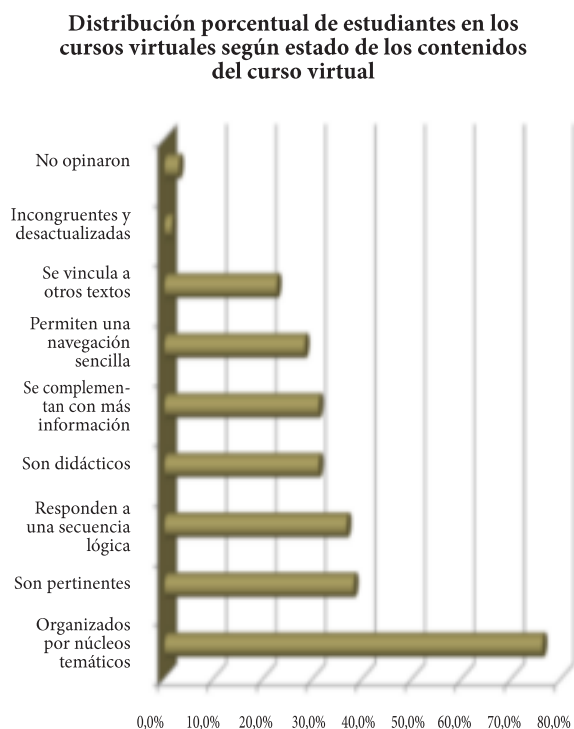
Distribución porcentual de estudiantes en los cursos virtuales según estado de los contenidos del curso virtual

No opinaron

Incongruentes y desactualizadas

Se vincula a otros textos

Permiten una navegación sencilla

Se complementan con más información

Son didácticos

Responden a una secuencia lógica

Son pertinentes

Organizados por núcleos temáticos

0,0% 10,0% 20,0% 30,0% 40,0% 50,0% 60,0% 70,0% 80,0%